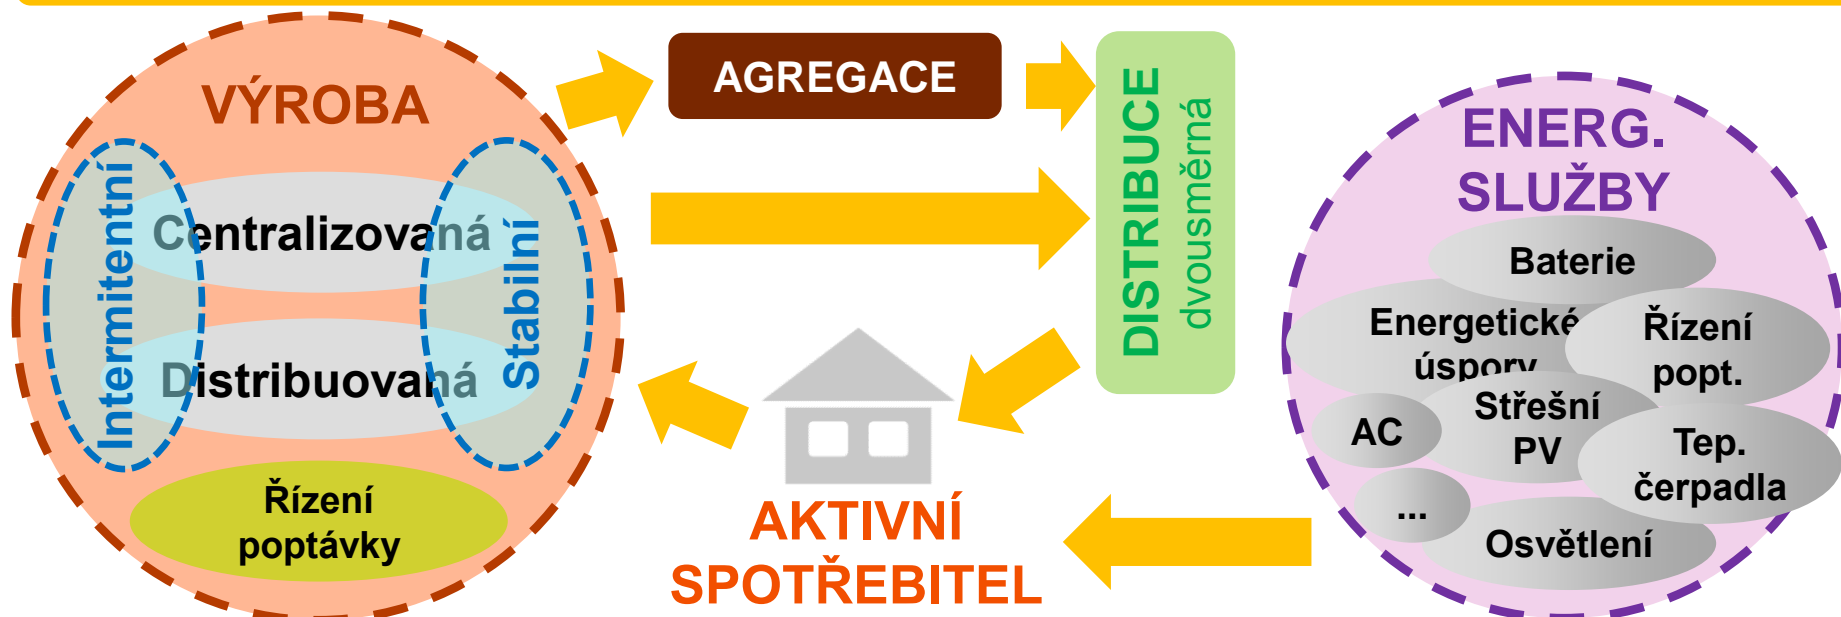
VÝROBA

Intermitentní

Centralizovaná

Distribuovaná

Stabilní

Řízení poptávky

AGREGACE

DISTRIBUCE
dvousměrná

AKTIVNÍ SPOTŘEBITEL

ENERG. SLUŽBY

Baterie

Energetické úspory

Řízení popt.

AC

Střešní PV

Tep. čerpadla

...

Osvětlení